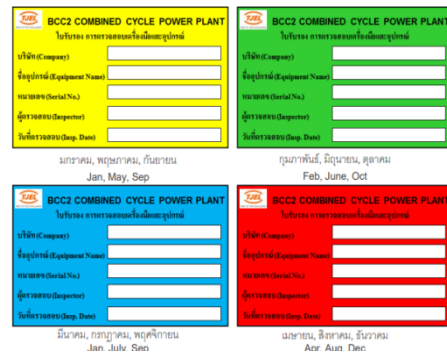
TJEL BCC2 COMBINED CYCLE POWER PLANT
ใบรับรอง การตรวจสอบเครื่องมือและอุปกรณ์
บริษัท (Company)
ชื่ออุปกรณ์ (Equipment Name)
หมายเลข (Serial No.)
ผู้ตรวจสอบ (Inspector)
วันที่ตรวจสอบ (Insp. Date)

มกราคม, พฤษภาคม, กันยายน
Jan, May, Sep

TJEL BCC2 COMBINED CYCLE POWER PLANT
ใบรับรอง การตรวจสอบเครื่องมือและอุปกรณ์
บริษัท (Company)
ชื่ออุปกรณ์ (Equipment Name)
หมายเลข (Serial No.)
ผู้ตรวจสอบ (Inspector)
วันที่ตรวจสอบ (Insp. Date)

กุมภาพันธ์, มิถุนายน, ตุลาคม
Feb, June, Oct

TJEL BCC2 COMBINED CYCLE POWER PLANT
ใบรับรอง การตรวจสอบเครื่องมือและอุปกรณ์
บริษัท (Company)
ชื่ออุปกรณ์ (Equipment Name)
หมายเลข (Serial No.)
ผู้ตรวจสอบ (Inspector)
วันที่ตรวจสอบ (Insp. Date)

มีนาคม, กรกฎาคม, พฤศจิกายน
Jan, July, Sep

TJEL BCC2 COMBINED CYCLE POWER PLANT
ใบรับรอง การตรวจสอบเครื่องมือและอุปกรณ์
บริษัท (Company)
ชื่ออุปกรณ์ (Equipment Name)
หมายเลข (Serial No.)
ผู้ตรวจสอบ (Inspector)
วันที่ตรวจสอบ (Insp. Date)

เมษายน, สิงหาคม, ธันวาคม
Apr, Aug, Dec